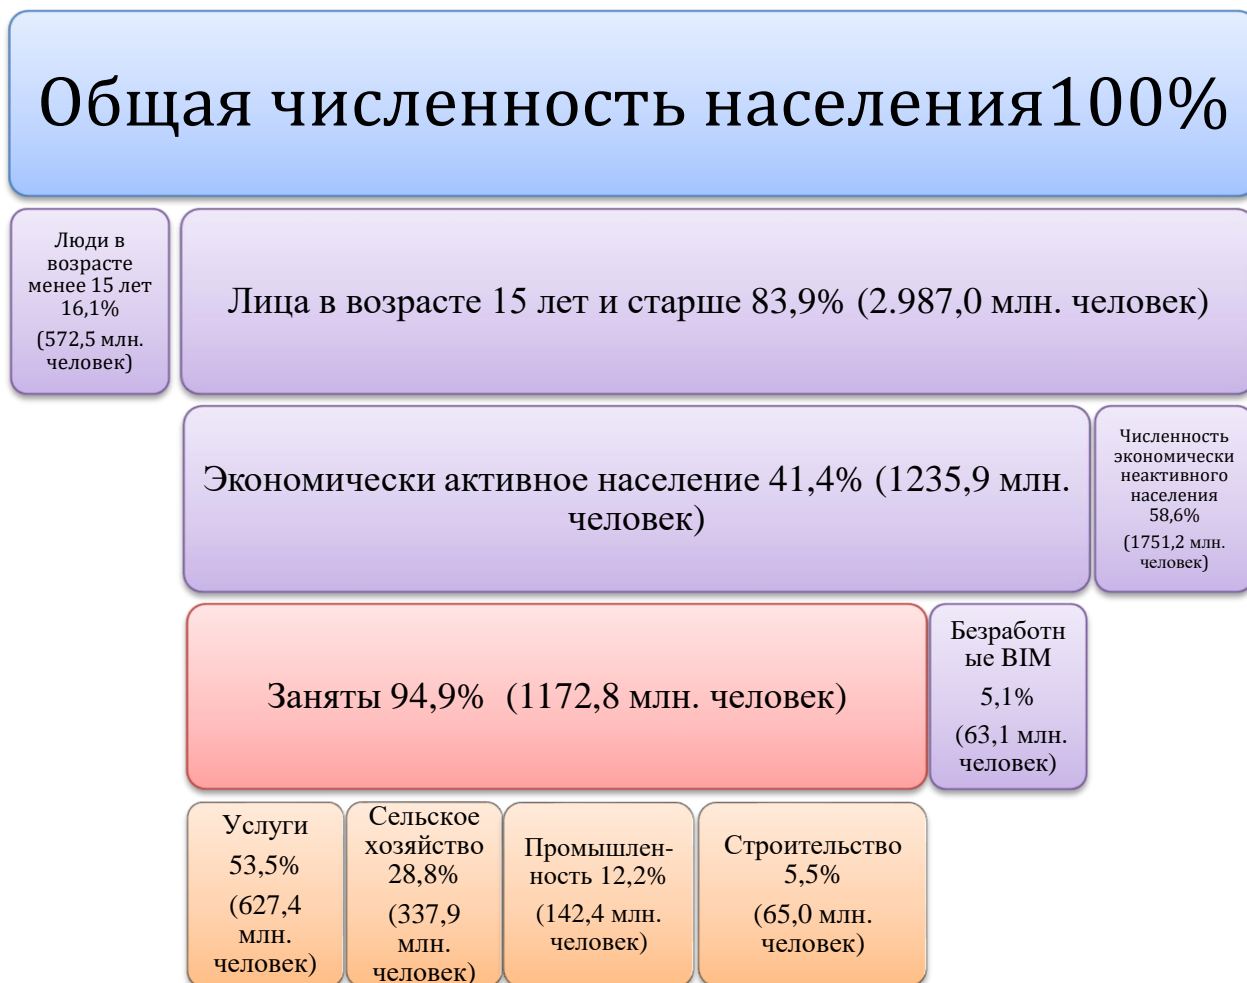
Общая численность населения100%

Люди в возрасте менее 15 лет 16,1%
(572,5 млн. человек)

Лица в возрасте 15 лет и старше 83,9% (2.987,0 млн. человек)

Экономически активное население 41,4% (1235,9 млн. человек)

Численность экономически неактивного населения 58,6%
(1751,2 млн. человек)

Заняты 94,9% (1172,8 млн. человек)

Безработные BIM
5,1%
(63,1 млн. человек)

Услуги
53,5%
(627,4 млн. человек)

Сельское хозяйство 28,8%
(337,9 млн. человек)

Промышленность 12,2%
(142,4 млн. человек)

Строительство 5,5%
(65,0 млн. человек)